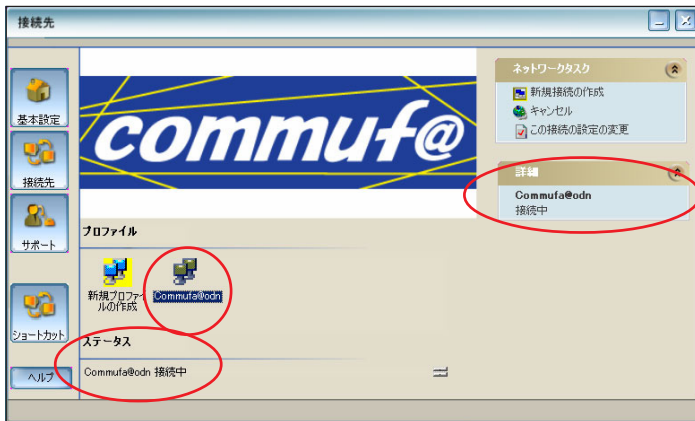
接続先

基本設定

接続先

サポート

ショートカット

ヘルプ

commuf@

プロファイル

新規プロファイルの作成

Commufa@odn

ステータス

Commufa@odn 接続中

ネットワークタスク

新規接続の作成

キャンセル

この接続の設定の変更

詳細

Commufa@odn

接続中